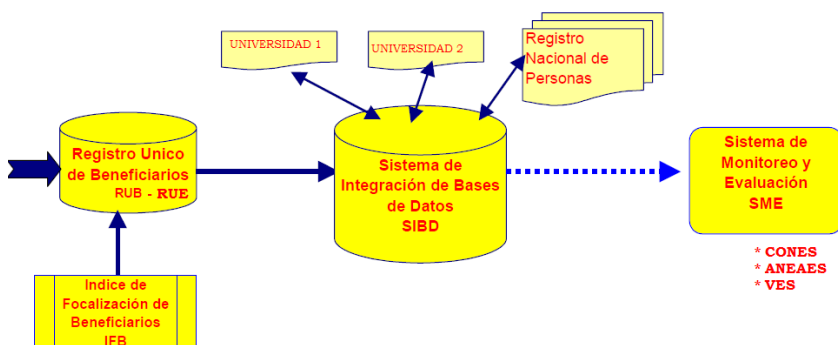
UNIVERSIDAD 1

UNIVERSIDAD 2

Registro Nacional de Personas

Registro Unico de Beneficiarios
RUB - RUE

Sistema de Integración de Bases de Datos
SIBD

Sistema de Monitoreo y Evaluación
SME

* CONES
* ANEAES
* VES

Indice de Focalización de Beneficiarios
IFB